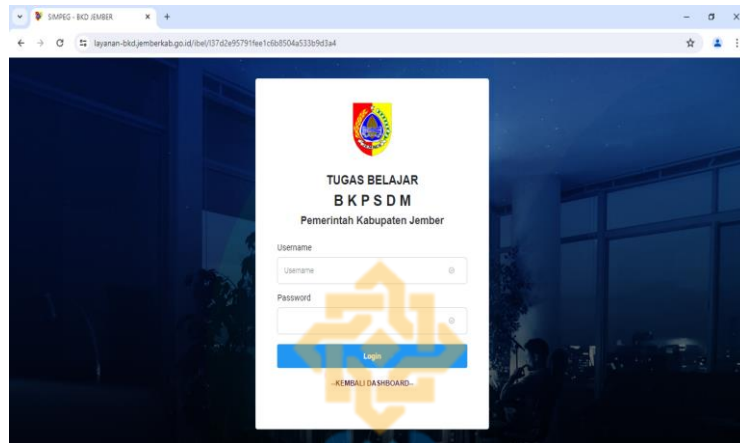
SIMPEG - BKD JEMBER

layanan-bkd.jemberkab.go.id/ibel/l37d2e95791fee1c6b8504a533b9d3a4

TUGAS BELAJAR

B K P S D M

Pemerintah Kabupaten Jember

Username

Username

Password

Login

--KEMBALI DASHBOARD--